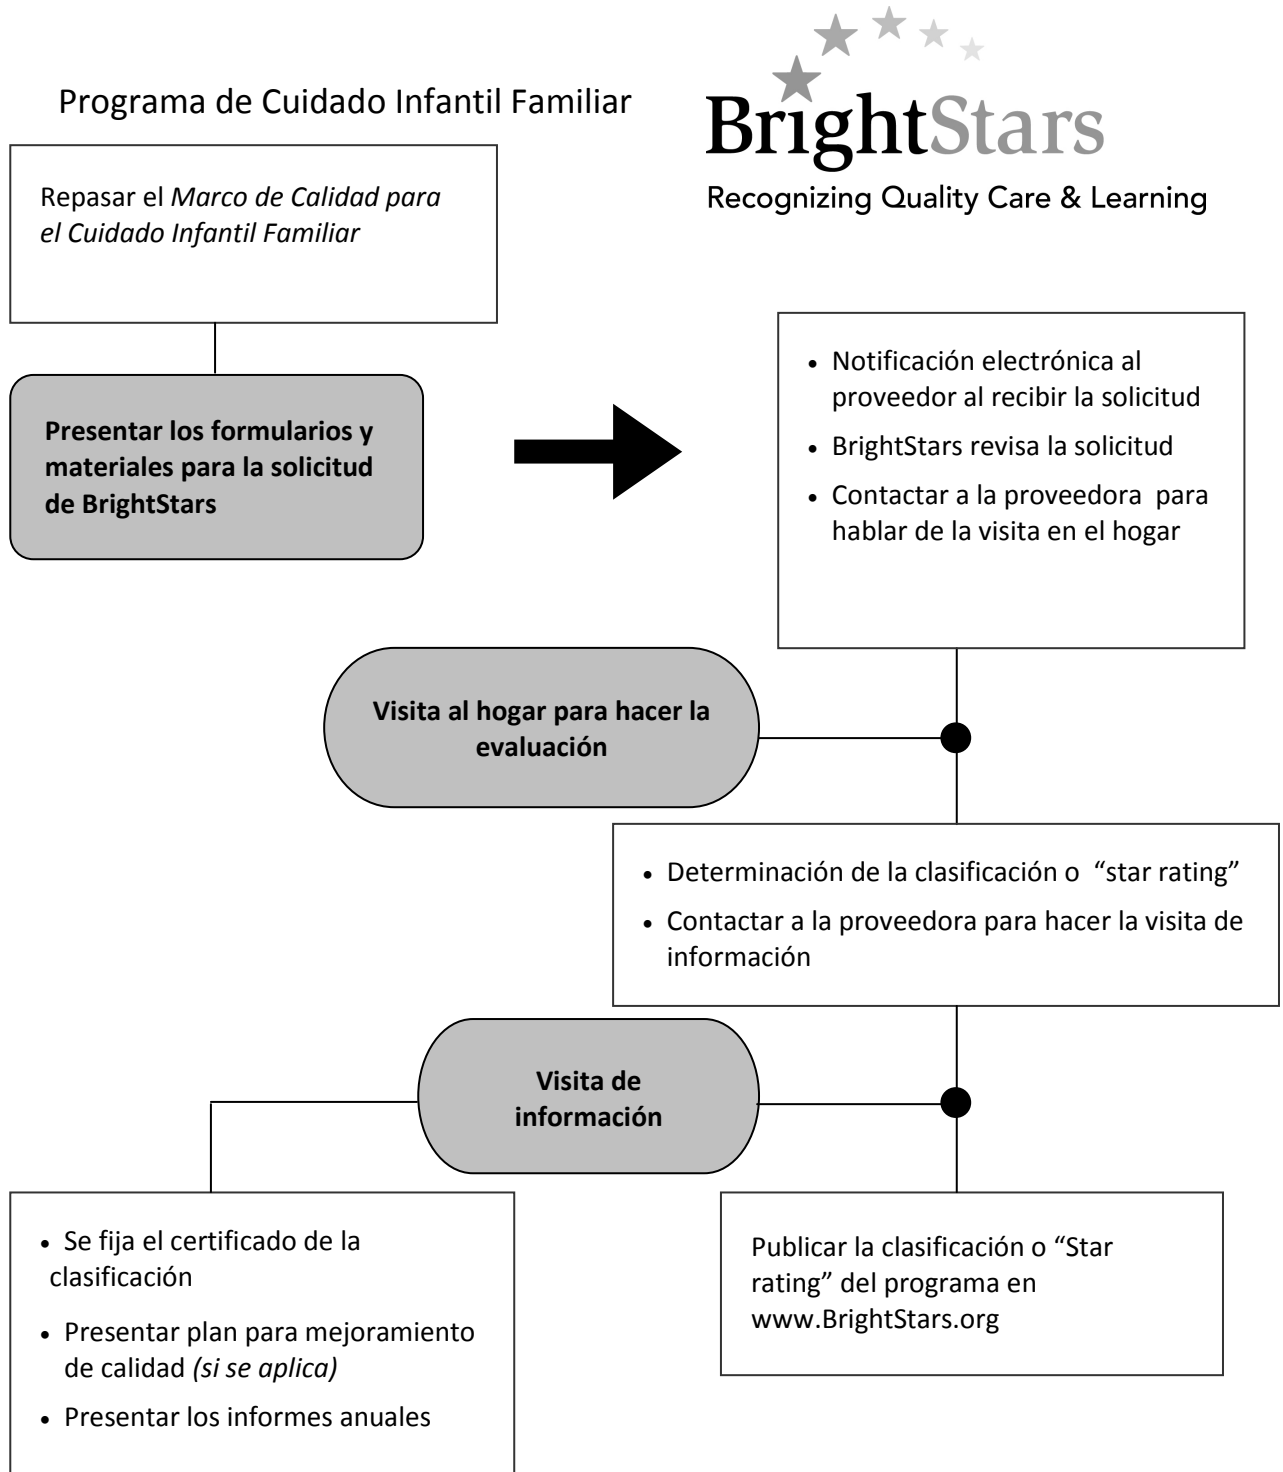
Programa de Cuidado Infantil Familiar

BrightStars
Recognizing Quality Care & Learning

Repasar el *Marco de Calidad para el Cuidado Infantil Familiar*

**Presentar los formularios y materiales para la solicitud de BrightStars**

- Notificación electrónica al proveedor al recibir la solicitud
- BrightStars revisa la solicitud
- Contactar a la proveedora para hablar de la visita en el hogar

**Visita al hogar para hacer la evaluación**

- Determinación de la clasificación o "star rating"
- Contactar a la proveedora para hacer la visita de información

**Visita de información**

- Se fija el certificado de la clasificación
- Presentar plan para mejoramiento de calidad *(si se aplica)*
- Presentar los informes anuales

Publicar la clasificación o "Star rating" del programa en www.BrightStars.org